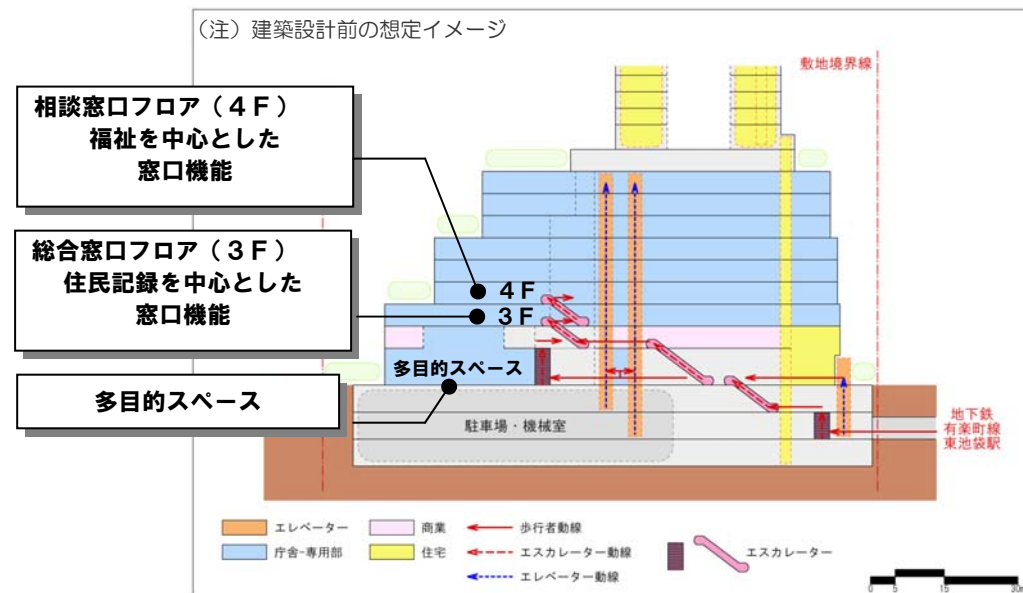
（注）建築設計前の想定イメージ

敷地境界線

相談窓口フロア（４Ｆ）
福祉を中心とした
窓口機能

総合窓口フロア（３Ｆ）
住民記録を中心とした
窓口機能

多目的スペース

４Ｆ
３Ｆ
多目的スペース

駐車場・機械室

地下鉄
有楽町線
東池袋駅

エレベーター
庁舎-専用部
商業
住宅
歩行者動線
エスカレーター動線
エレベーター動線
エスカレーター

0 5 15 30